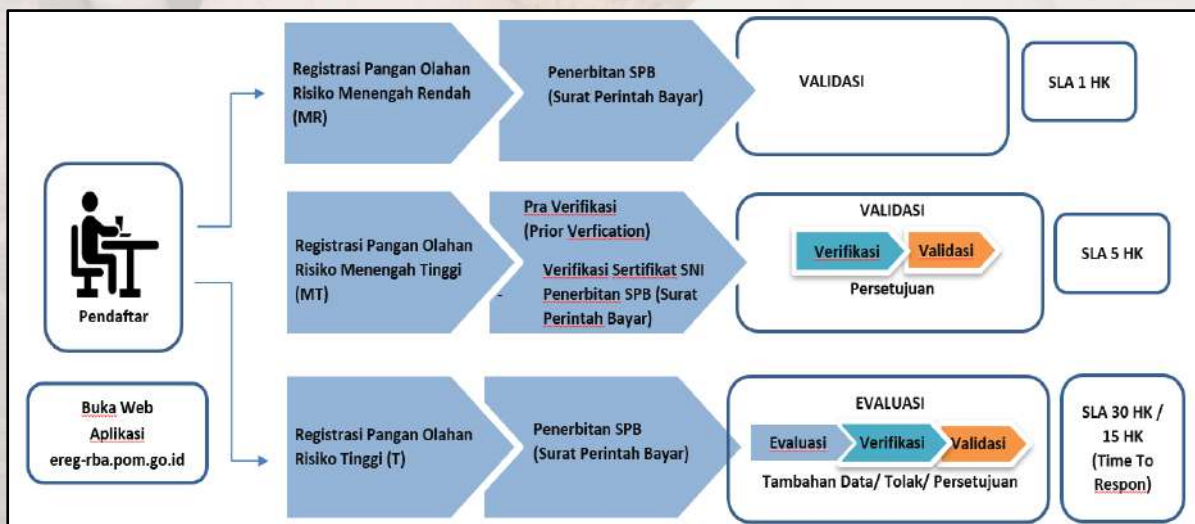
Pendaftar

Buka Web Aplikasi ereg-rba.pom.go.id

Registrasi Pangan Olahan Risiko Menengah Rendah (MR)

Penerbitan SPB (Surat Perintah Bayar)

VALIDASI

SLA 1 HK

Registrasi Pangan Olahan Risiko Menengah Tinggi (MT)

Pra Verifikasi (Prior Verfication)

Verifikasi Sertifikat SNI

- Penerbitan SPB (Surat Perintah Bayar)

VALIDASI

Verifikasi

Validasi

Persetujuan

SLA 5 HK

Registrasi Pangan Olahan Risiko Tinggi (T)

Penerbitan SPB (Surat Perintah Bayar)

EVALUASI

Evaluasi

Verifikasi

Validasi

Tambahan Data/ Tolak/ Persetujuan

SLA 30 HK / 15 HK (Time To Respon)